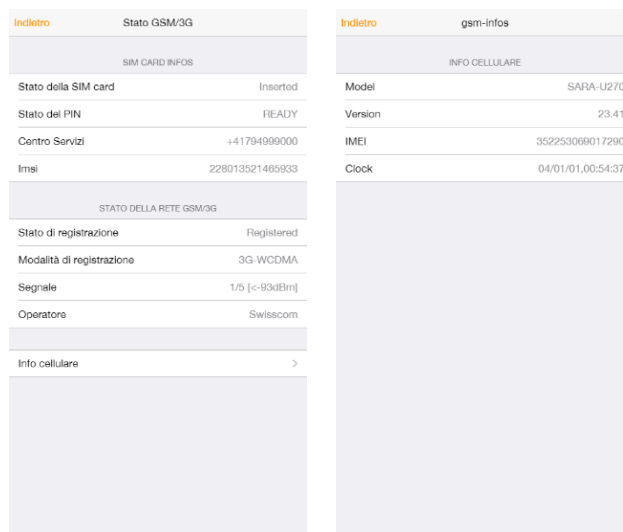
Indietro Stato GSM/3G

SIM CARD INFOS

| | |
|---|---|
| Stato della SIM card | Inserted |
| Stato del PIN | READY |
| Centro Servizi | +41794999000 |
| Imsi | 228013521465933 |

STATO DELLA RETE GSM/3G

| | |
|---|---|
| Stato di registrazione | Registered |
| Modalità di registrazione | 3G-WCDMA |
| Segnale | 1/5 [<-93dBm] |
| Operatore | Swisscom |

Info cellulare >

Indietro gsm-infos

INFO CELLULARE

| | |
|---|---|
| Model | SARA-U270 |
| Version | 23.41 |
| IMEI | 352253069017290 |
| Clock | 04/01/01,00:54:37 |